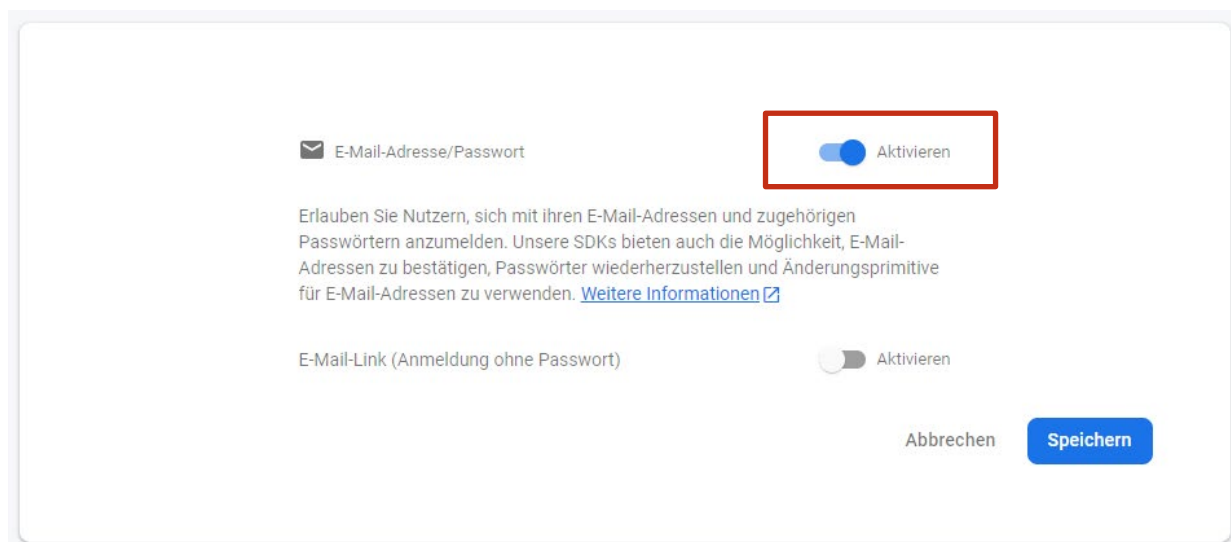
E-Mail-Adresse/Passwort

Aktivieren

Erlauben Sie Nutzern, sich mit ihren E-Mail-Adressen und zugehörigen Passwörtern anzumelden. Unsere SDKs bieten auch die Möglichkeit, E-Mail-Adressen zu bestätigen, Passwörter wiederherzustellen und Änderungsprimitive für E-Mail-Adressen zu verwenden. Weitere Informationen

E-Mail-Link (Anmeldung ohne Passwort)

Aktivieren

Abbrechen

Speichern